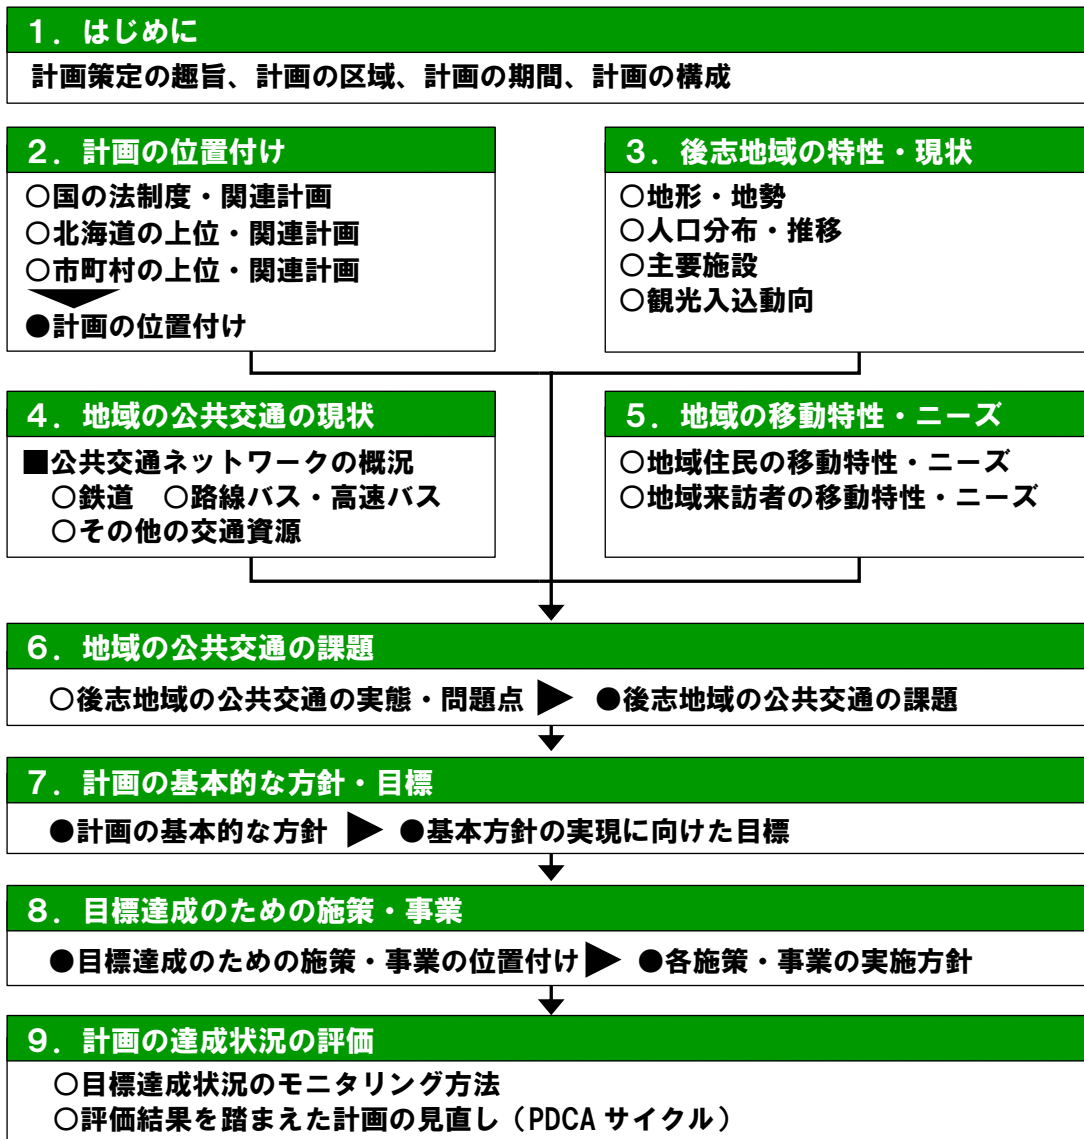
1．はじめに

計画策定の趣旨、計画の区域、計画の期間、計画の構成

2．計画の位置付け

○国の法制度・関連計画
○北海道の上位・関連計画
○市町村の上位・関連計画
●計画の位置付け

3．後志地域の特性・現状

○地形・地勢
○人口分布・推移
○主要施設
○観光入込動向

4．地域の公共交通の現状

■公共交通ネットワークの概況
○鉄道　○路線バス・高速バス
○その他の交通資源

5．地域の移動特性・ニーズ

○地域住民の移動特性・ニーズ
○地域来訪者の移動特性・ニーズ

6．地域の公共交通の課題

○後志地域の公共交通の実態・問題点 ●後志地域の公共交通の課題

7．計画の基本的な方針・目標

●計画の基本的な方針 ●基本方針の実現に向けた目標

8．目標達成のための施策・事業

●目標達成のための施策・事業の位置付け ●各施策・事業の実施方針

9．計画の達成状況の評価

○目標達成状況のモニタリング方法
○評価結果を踏まえた計画の見直し（PDCA サイクル）